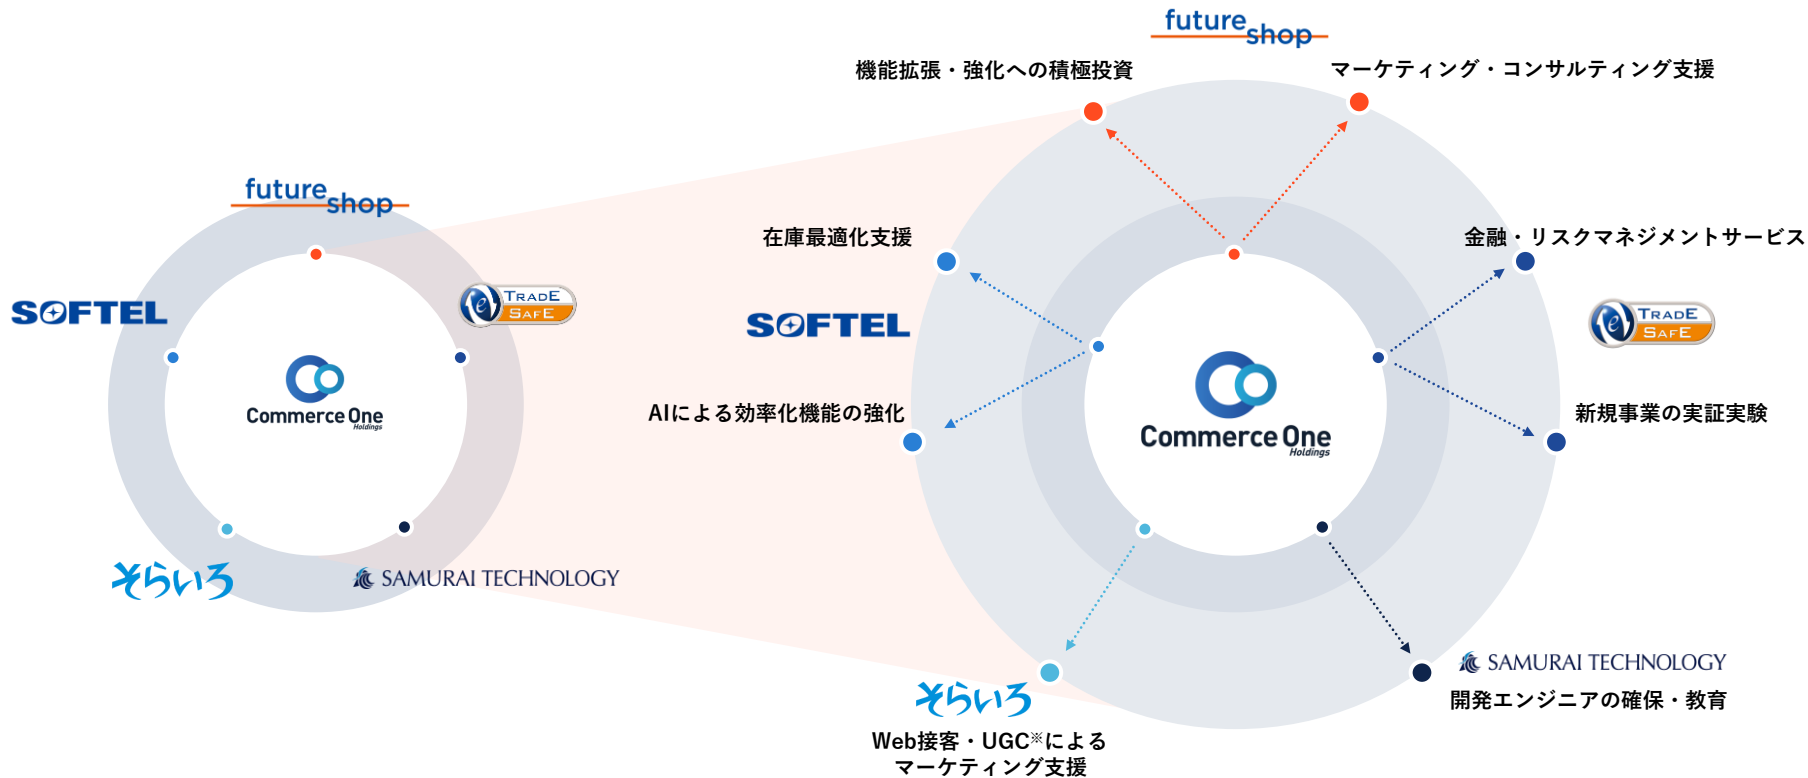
future shop

SOFTEL

TRADE SAFE

Commerce One Holdings

そらいろ

SAMURAI TECHNOLOGY

future shop

機能拡張・強化への積極投資

マーケティング・コンサルティング支援

在庫最適化支援

金融・リスクマネジメントサービス

SOFTEL

TRADE SAFE

AIによる効率化機能の強化

Commerce One Holdings

新規事業の実証実験

SAMURAI TECHNOLOGY

開発エンジニアの確保・教育

そらいろ

Web接客・UGC※による マーケティング支援